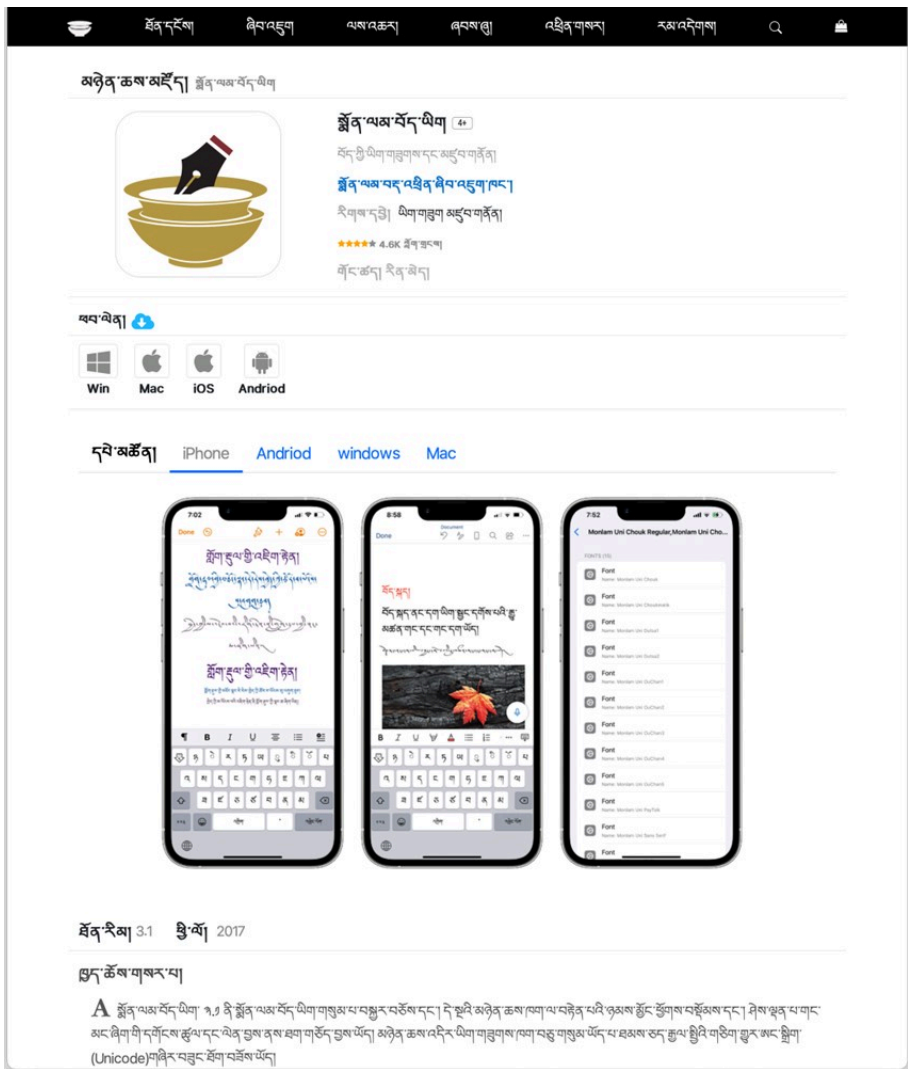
ཐོན་དངོས། ཞིབ་འཇུག ལས་འཆར། ཞབས་ཞུ། འབྲེལ་གཏུགས། རབ་འདེགས།

མཉེན་ཆས་མཛོད། སྨོན་ལམ་བོད་ཡིག

སྨོན་ལམ་བོད་ཡིག 4+
བོད་ཀྱི་ཡིག་གཟུགས་དང་མཐུད་གཏོང་།
སྨོན་ལམ་བརྡ་འཕྲིན་ཞིབ་འཇུག་ཁང་།
རིགས་དབྱེ། ཡིག་གཟུགས་མཐུད་གཏོང་།
★★★★★ 4.6K རྩིས་ཐང་།
གོང་ཚད། རིན་མེད།

ཕབ་ལེན།
Win Mac iOS Andriod

དཔེ་མཚོན། iPhone Andriod windows Mac

7:02
Done
8:58
Document
Done
7:52
Monlam Uni Chouk Regular,Monlam Uni Chou...
FONTS (13)
Font
Name: Monlam Uni Chouk
Font
Font
Font
Font
Font
Font
Font
Font
Font
Font
Name: Monlam Uni PayTok
Font
Font

ཐོན་རིམ། 3.1 སྤྱི་ལོ། 2017

ཁྱད་ཆོས་གསར་པ།

སྨོན་ལམ་བོད་ཡིག་ ༡.༡ ནི་སྨོན་ལམ་བོད་ཡིག་གི་ཡིག་གཟུགས་པ་བསྒྲུར་བཅོས་དང་། དེ་སྔའི་མཉེན་ཆས་ལག་ལེན་བཏང་བའི་ཉམས་མྱོང་ཚོགས་བསྡོམས་དང་། ཞིབ་ལྷུན་པ་གང་མང་ཞིག་གི་དགོངས་རྩལ་དང་ལེན་བྱས་ནས་ཐག་གཅོད་བྱས་ཡོད། མཉེན་ཆས་འདིར་ཡིག་གཟུགས་ལག་བརྒྱ་གསུམ་ཡོད་པ་ཐམས་ཅད་རྒྱལ་སྤྱིའི་གཅིག་གྱུར་ཨང་སྒྲིག་(Unicode)གཞིར་བཟུང་བཟོ་བཅོས་ཡོད།